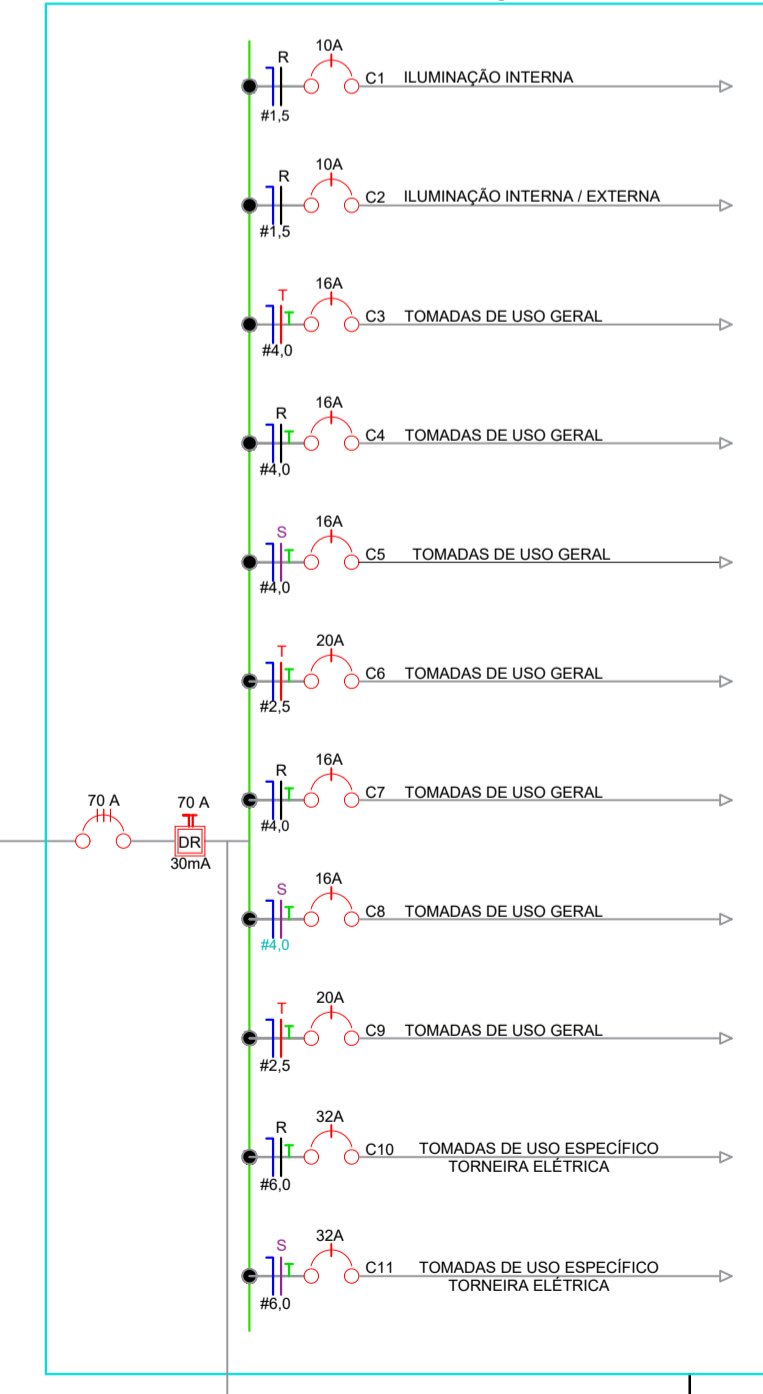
10A
R
C1 ILUMINAÇÃO INTERNA
#1,5

10A
R
C2 ILUMINAÇÃO INTERNA / EXTERNA
#1,5

16A
T
T
C3 TOMADAS DE USO GERAL
#4,0

16A
R
T
C4 TOMADAS DE USO GERAL
#4,0

16A
S
T
C5 TOMADAS DE USO GERAL
#4,0

20A
T
T
C6 TOMADAS DE USO GERAL
#2,5

16A
R
T
C7 TOMADAS DE USO GERAL
#4,0

70 A
70 A
DR
30mA

16A
S
T
C8 TOMADAS DE USO GERAL
#4,0

20A
T
T
C9 TOMADAS DE USO GERAL
#2,5

32A
R
T
C10 TOMADAS DE USO ESPECÍFICO
TORNEIRA ELÉTRICA
#6,0

32A
S
T
C11 TOMADAS DE USO ESPECÍFICO
TORNEIRA ELÉTRICA
#6,0